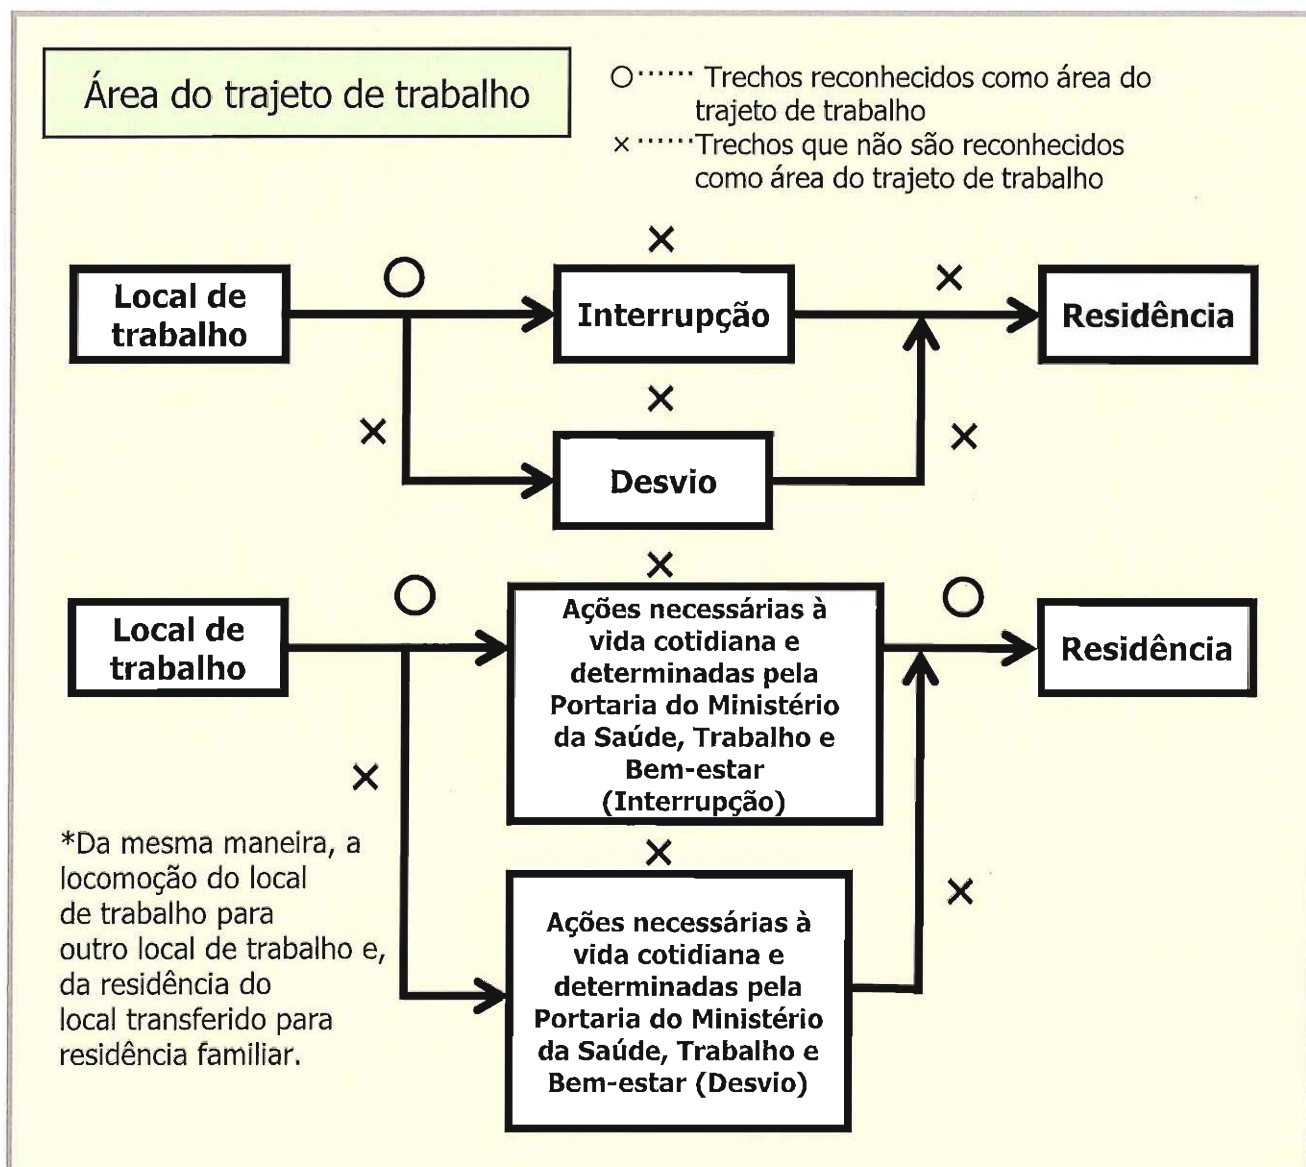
Área do trajeto de trabalho

○······ Trechos reconhecidos como área do trajeto de trabalho
×······Trechos que não são reconhecidos como área do trajeto de trabalho

Local de trabalho
○
×
Interrupção
×
Residência
×
×
Desvio
×

×
Local de trabalho
○
Ações necessárias à vida cotidiana e determinadas pela Portaria do Ministério da Saúde, Trabalho e Bem-estar (Interrupção)
○
Residência
×
×
Ações necessárias à vida cotidiana e determinadas pela Portaria do Ministério da Saúde, Trabalho e Bem-estar (Desvio)
×

*Da mesma maneira, a locomoção do local de trabalho para outro local de trabalho e, da residência do local transferido para residência familiar.